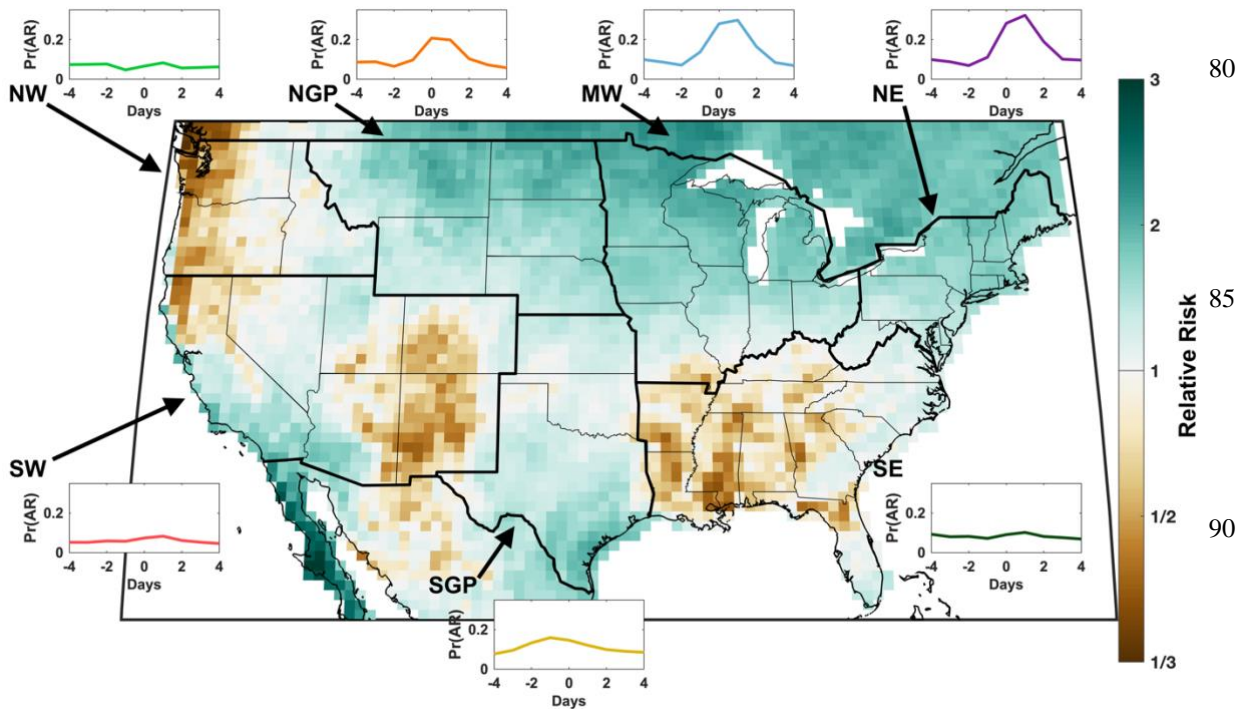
Pr(AR)
0.2
0
-4 -2 0 2 4
Days

Pr(AR)
0.2
0
-4 -2 0 2 4
Days

Pr(AR)
0.2
0
-4 -2 0 2 4
Days

Pr(AR)
0.2
0
-4 -2 0 2 4
Days

80

NW
NGP
MW
NE

3
2
85
1
Relative Risk
1/2
90
1/3

SW
SE
SGP

Pr(AR)
0.2
0
-4 -2 0 2 4
Days

Pr(AR)
0.2
0
-4 -2 0 2 4
Days

Pr(AR)
0.2
0
-4 -2 0 2 4
Days